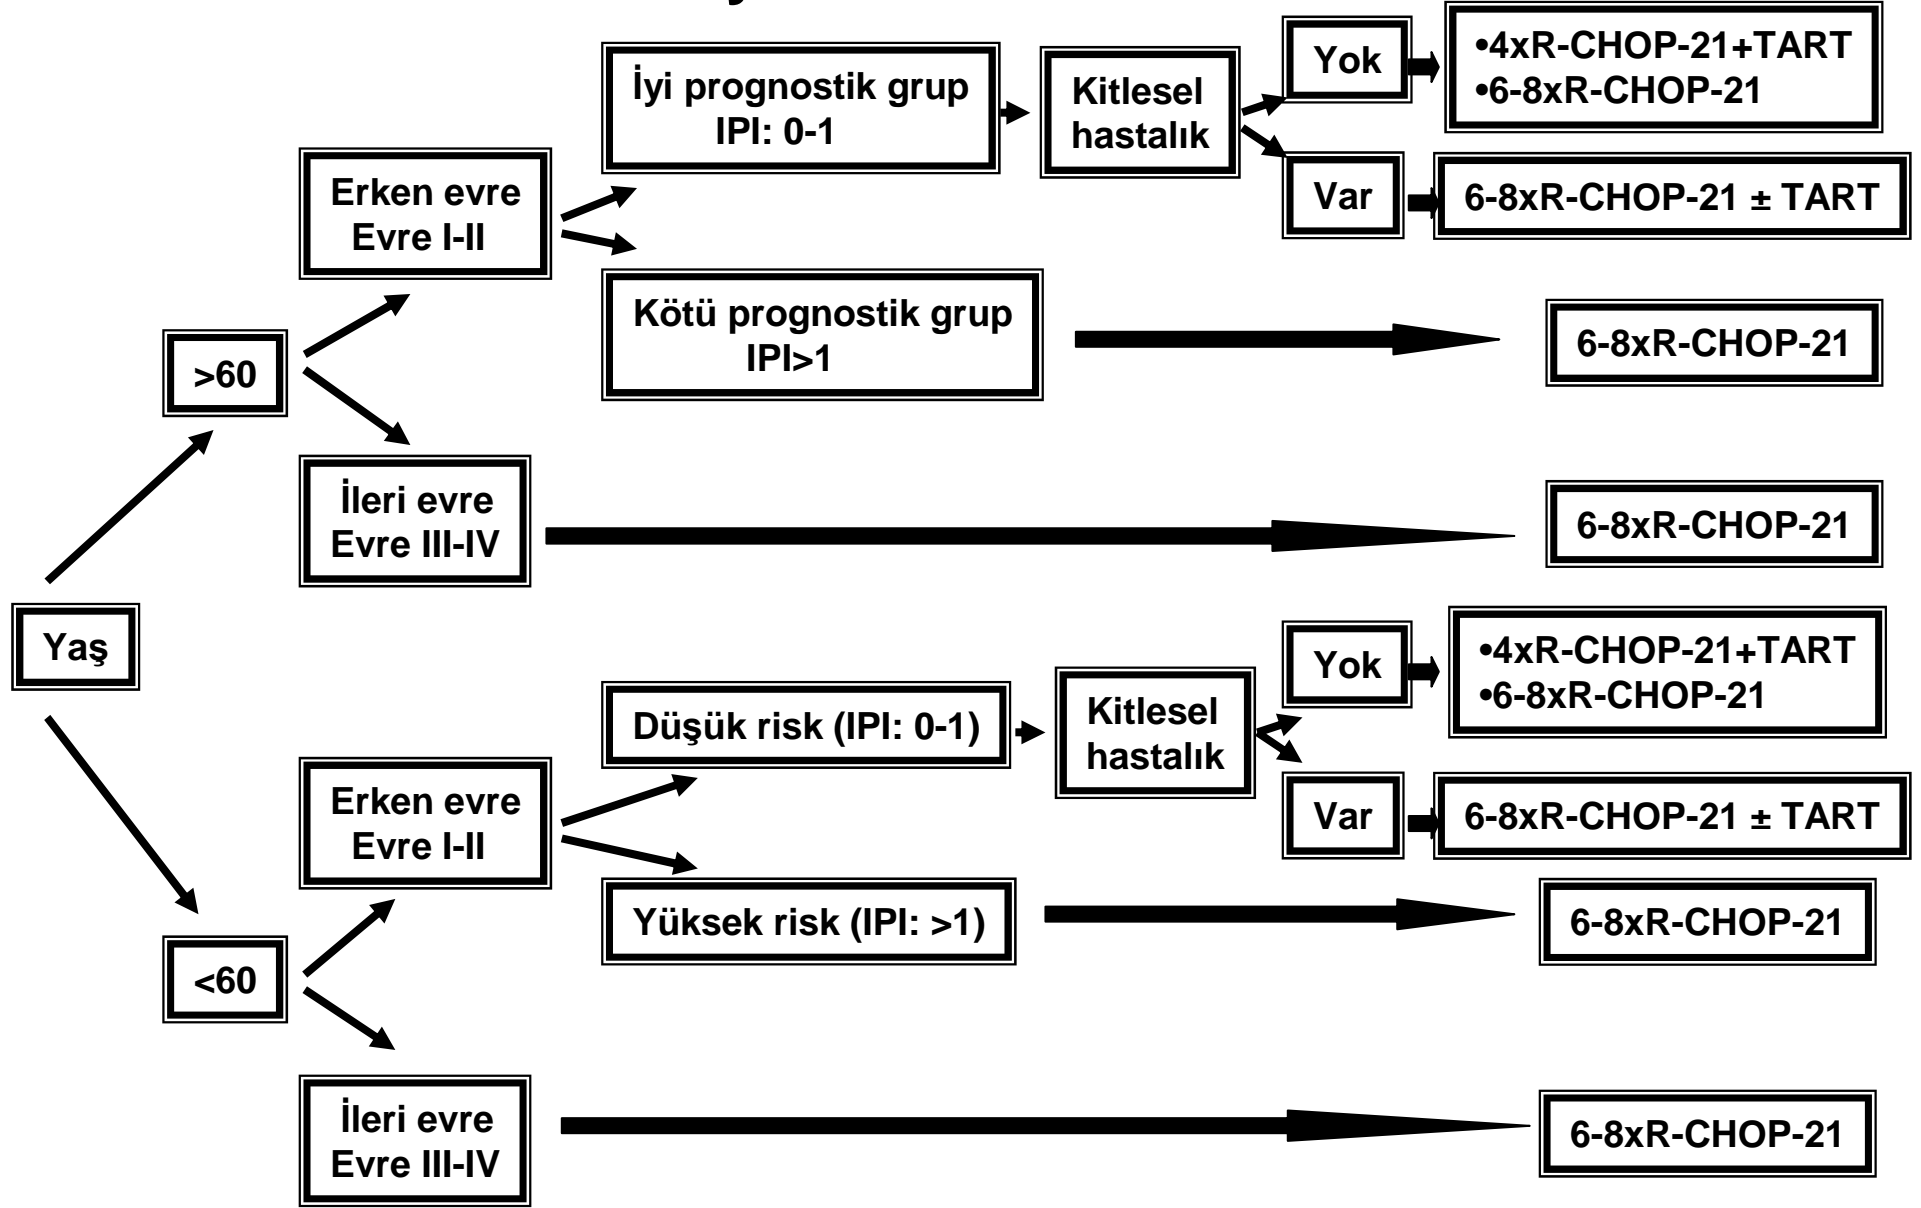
Yaş

>60

Erken evre
Evre I-II

İyi prognostik grup
IPI: 0-1

Kitlesel hastalık

Yok

•4xR-CHOP-21+TART
•6-8xR-CHOP-21

Var

6-8xR-CHOP-21 ± TART

Kötü prognostik grup
IPI>1

6-8xR-CHOP-21

İleri evre
Evre III-IV

6-8xR-CHOP-21

<60

Erken evre
Evre I-II

Düşük risk (IPI: 0-1)

Kitlesel hastalık

Yok

•4xR-CHOP-21+TART
•6-8xR-CHOP-21

Var

6-8xR-CHOP-21 ± TART

Yüksek risk (IPI: >1)

6-8xR-CHOP-21

İleri evre
Evre III-IV

6-8xR-CHOP-21